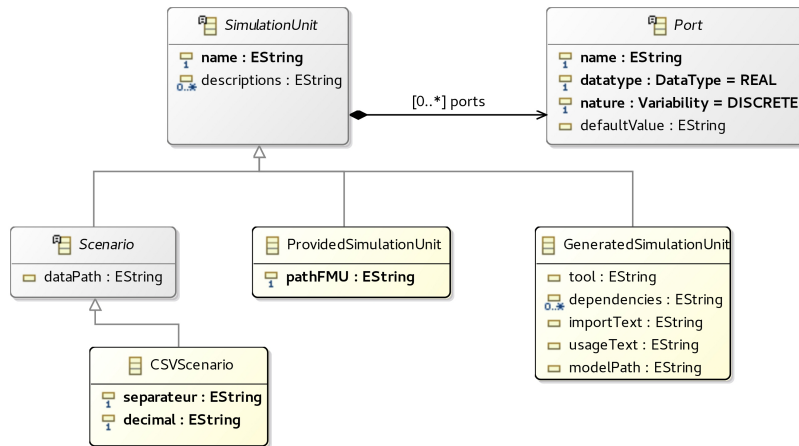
SimulationUnit

1 name : EString
0..* descriptions : EString

[0..*] ports

Port

1 name : EString
1 datatype : DataType = REAL
1 nature : Variability = DISCRETE
defaultValue : EString

Scenario

dataPath : EString

ProvidedSimulationUnit

1 pathFMU : EString

GeneratedSimulationUnit

tool : EString
0..* dependencies : EString
importText : EString
usageText : EString
modelPath : EString

CSVScenario

1 separateur : EString
1 decimal : EString